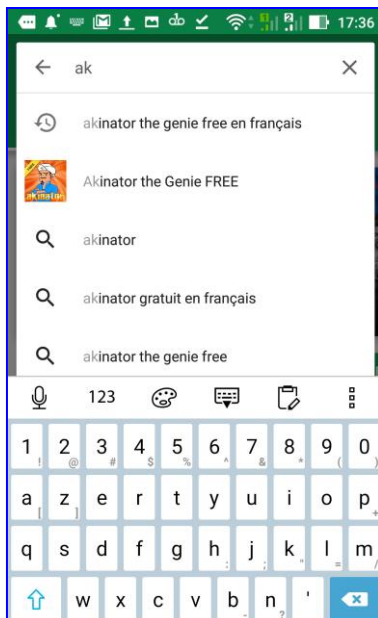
17:36

ak

akinator the genie free en français

Akinator the Genie FREE

akinator

akinator gratuit en français

akinator the genie free

123

1 2 3 4 5 6 7 8 9 0
! @ # $ % ^ & * ( )
a z e r t y u i o p
[ ]
q s d f g h j k l m
: ; " =
w x c v b n '
?